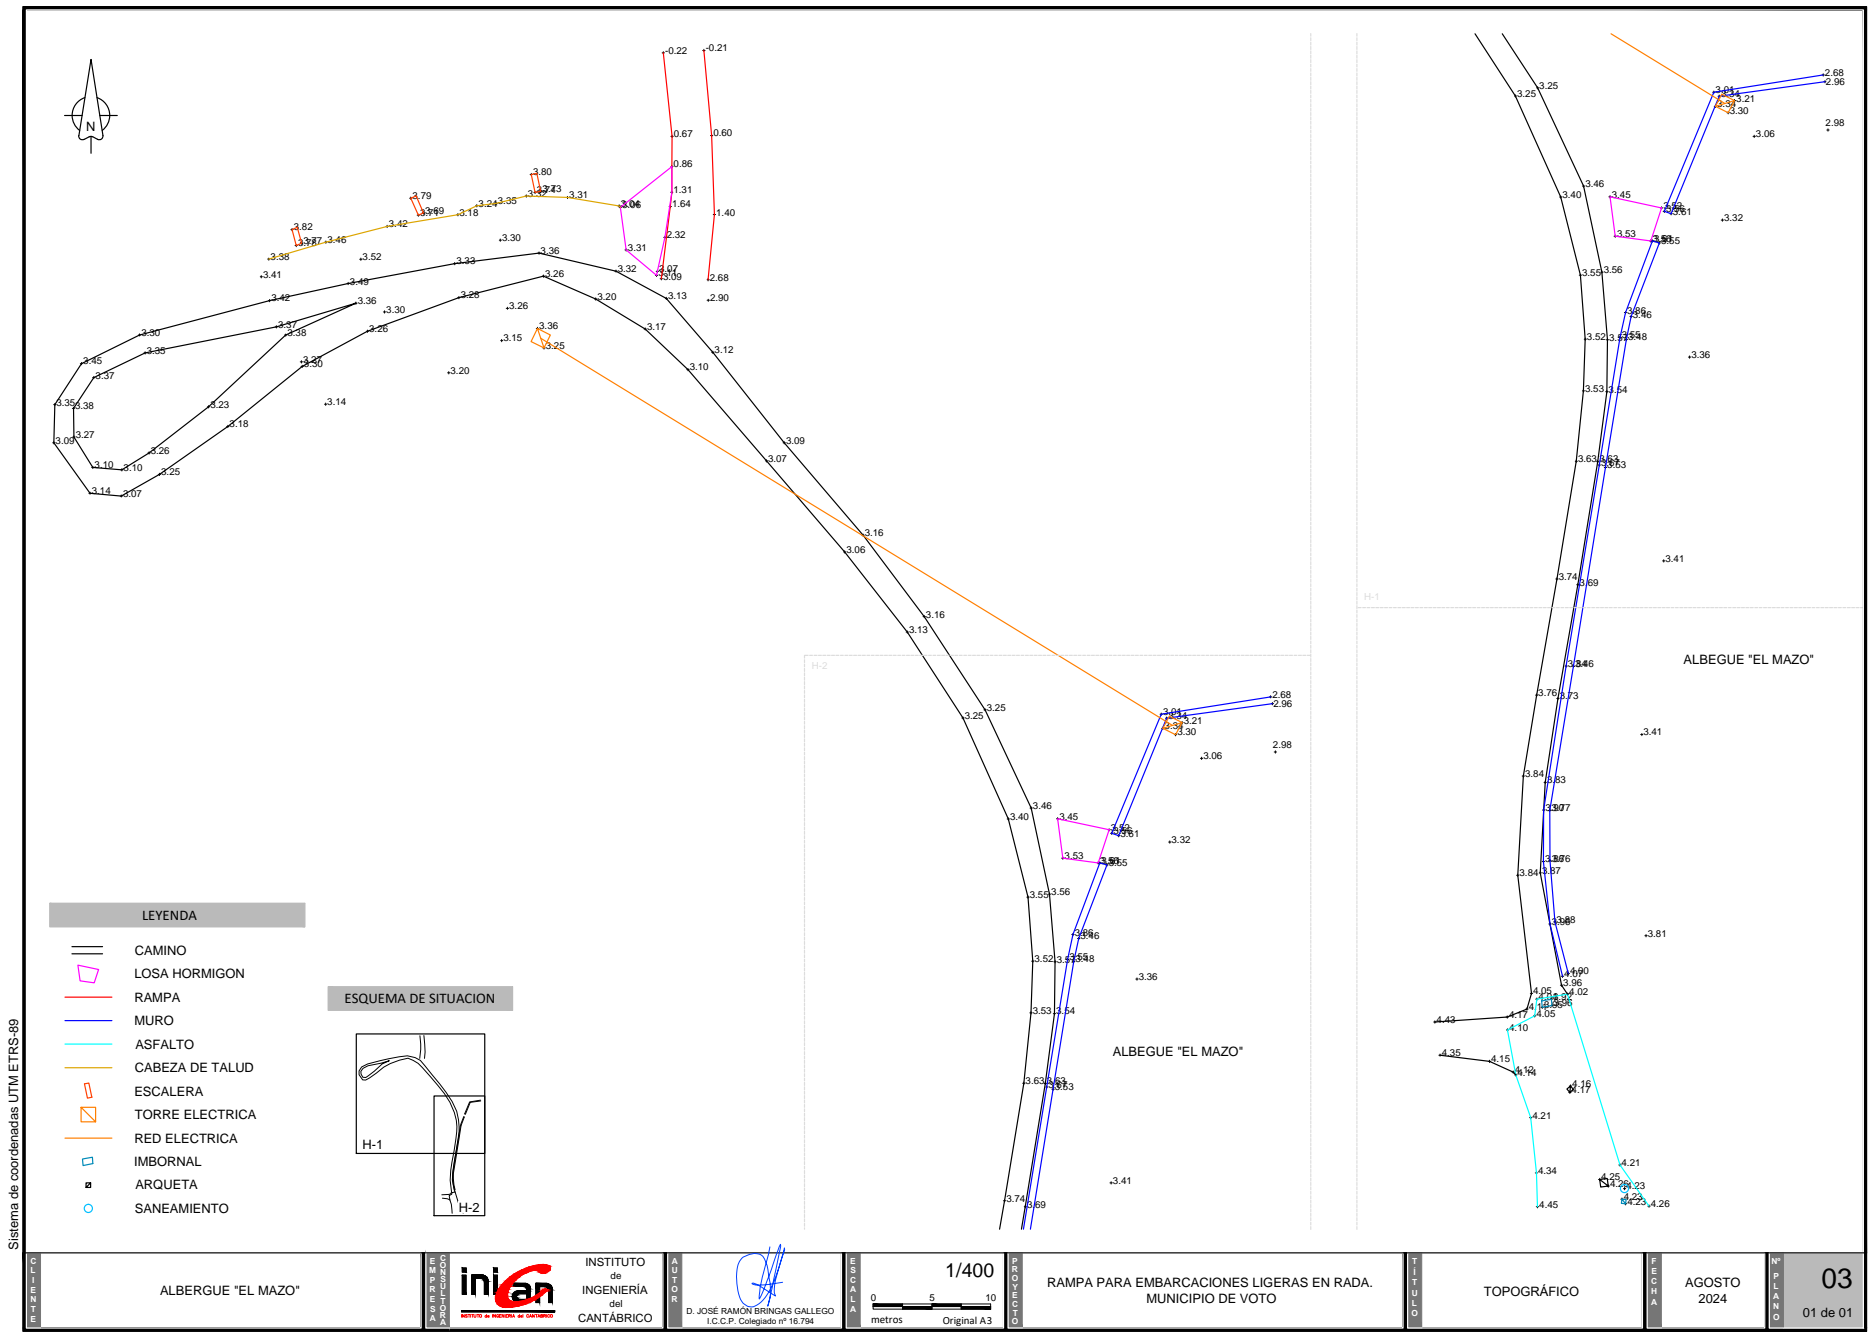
N

-0.22
-0.21
0.67
0.60
0.86
1.31
1.64
1.40
2.32
2.68
2.90
3.80
3.73
3.79
3.69
3.82
3.37
3.46
3.38
3.41
3.52
3.42
3.18
3.24
3.35
3.31
3.06
3.30
3.36
3.33
3.49
3.42
3.26
3.32
3.07
3.09
3.13
3.20
3.28
3.30
3.36
3.26
3.17
3.15
3.36
3.25
3.12
3.10
3.30
3.35
3.45
3.37
3.37
3.38
3.26
3.30
3.20
3.14
3.35
3.38
3.23
3.18
3.09
3.27
3.26
3.10
3.10
3.25
3.14
3.07
3.09
3.07
3.16
3.06
3.16
3.13
3.25
3.25
3.01
3.21
3.30
2.68
2.96
2.98
3.06
3.46
3.40
3.45
3.61
3.32
3.53
3.55
3.55
3.56
3.46
3.52
3.48
3.36
3.53
3.54
3.63
3.53
3.41
3.74
3.69
H-2
H-1

ALBEGUE "EL MAZO"

3.25
3.25
3.01
3.21
3.30
2.68
2.96
2.98
3.06
3.46
3.40
3.45
3.61
3.32
3.53
3.55
3.55
3.56
3.46
3.52
3.48
3.36
3.53
3.54
3.63
3.53
3.41
3.74
3.69
3.46
3.76
3.73
3.41
3.84
3.83
3.07
3.76
3.84
3.87
3.88
3.81
4.00
4.07
3.96
4.05
4.02
4.17
4.05
4.10
4.43
4.35
4.15
4.12
4.14
4.16
4.17
4.21
4.34
4.21
4.25
4.26
4.23
4.23
4.26
4.45

ALBEGUE "EL MAZO"

LEYENDA
CAMINO
LOSA HORMIGON
RAMPA
MURO
ASFALTO
CABEZA DE TALUD
ESCALERA
TORRE ELECTRICA
RED ELECTRICA
IMBORNAL
ARQUETA
SANEAMIENTO

ESQUEMA DE SITUACION
H-1
H-2

Sistema de coordenadas UTM ETRS-89

CLIENTE
ALBERGUE "EL MAZO"
EMPRESA CONSULTORA
inican
INSTITUTO de INGENIERÍA del CANTÁBRICO
AUTOR
D. JOSÉ RAMÓN BRINGAS GALLEGO
I.C.C.P. Colegiado nº 16.794
ESCALA
1/400
0 5 10
metros
Original A3
PROYECTO
RAMPA PARA EMBARCACIONES LIGERAS EN RADA. MUNICIPIO DE VOTO
TITULO
TOPOGRÁFICO
FECHA
AGOSTO 2024
Nº PLANO
03
01 de 01